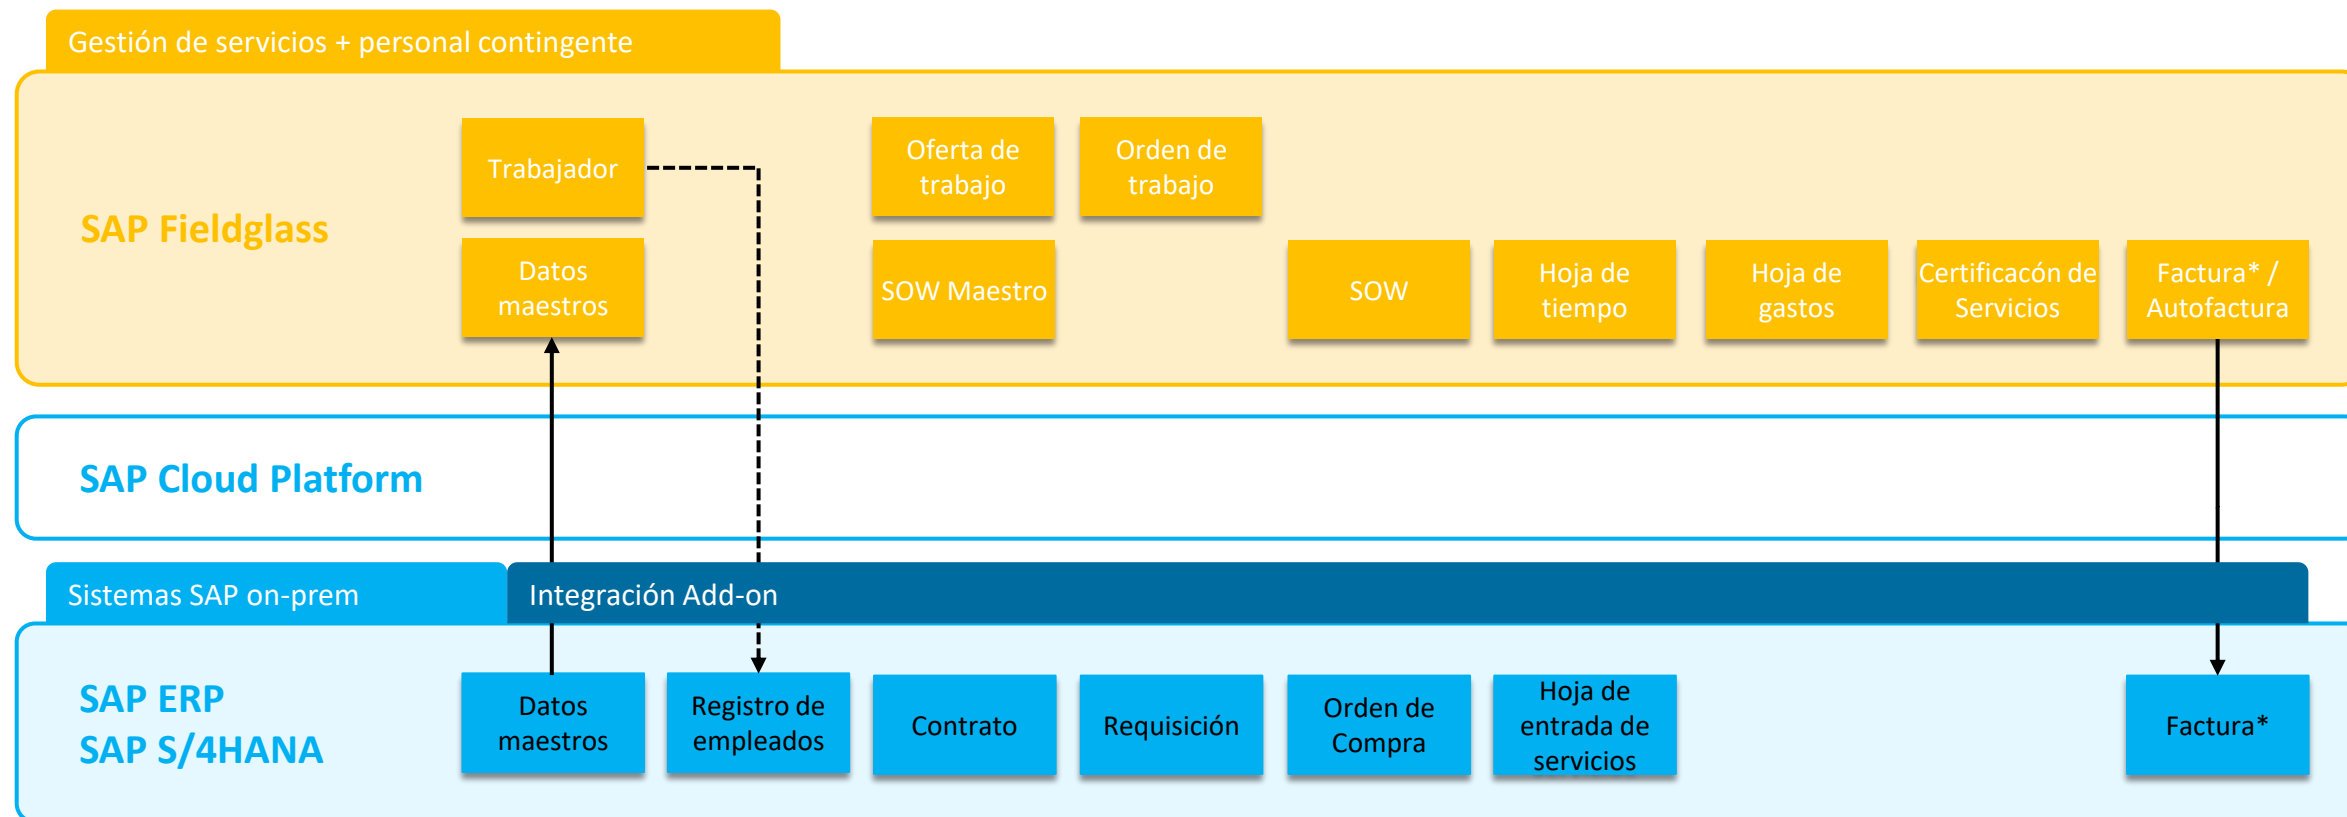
Gestión de servicios + personal contingente

SAP Fieldglass

Trabajador

Datos maestros

Oferta de trabajo

Orden de trabajo

SOW Maestro

SOW

Hoja de tiempo

Hoja de gastos

Certificacón de Servicios

Factura* / Autofactura

SAP Cloud Platform

Sistemas SAP on-prem

Integración Add-on

SAP ERP
SAP S/4HANA

Datos maestros

Registro de empleados

Contrato

Requisición

Orden de Compra

Hoja de entrada de servicios

Factura*